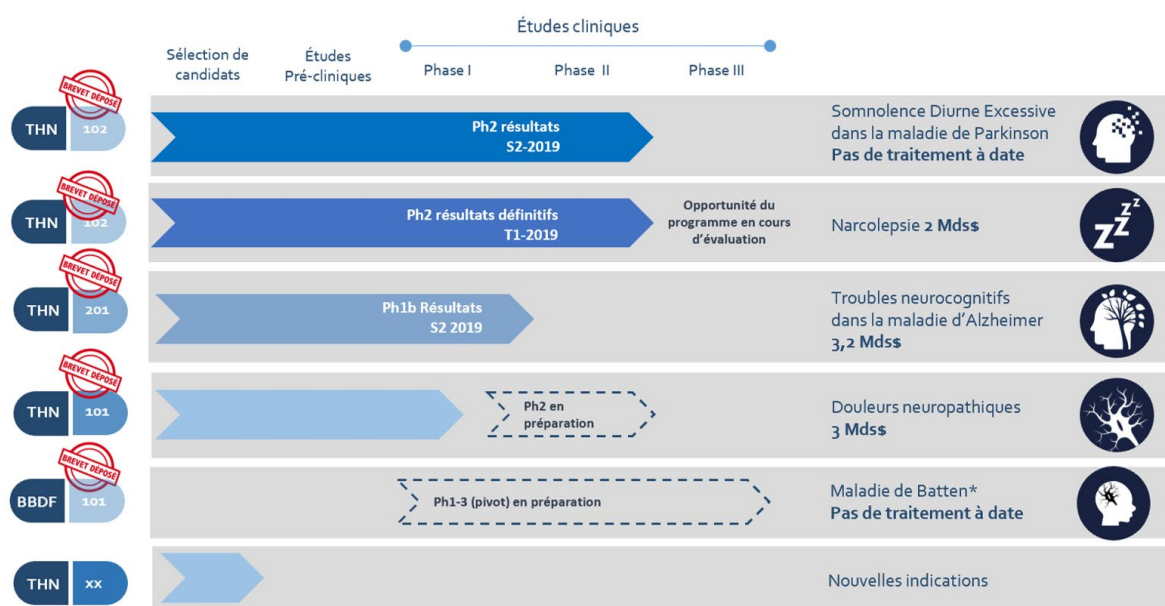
Études cliniques

Sélection de candidats

Études Pré-cliniques

Phase I

Phase II

Phase III

BREVET DÉPOSÉ

THN 102

Ph2 résultats S2-2019

Somnolence Diurne Excessive dans la maladie de Parkinson
**Pas de traitement à date**

BREVET DÉPOSÉ

THN 102

Ph2 résultats définitifs T1-2019

Opportunité du programme en cours d'évaluation

Narcolepsie **2 Mds$**

BREVET DÉPOSÉ

THN 201

Ph1b Résultats S2 2019

Troubles neurocognitifs dans la maladie d'Alzheimer
**3,2 Mds$**

BREVET DÉPOSÉ

THN 101

Ph2 en préparation

Douleurs neuropathiques
**3 Mds$**

BREVET DÉPOSÉ

BBDF 101

Ph1-3 (pivot) en préparation

Maladie de Batten*
**Pas de traitement à date**

THN XX

Nouvelles indications